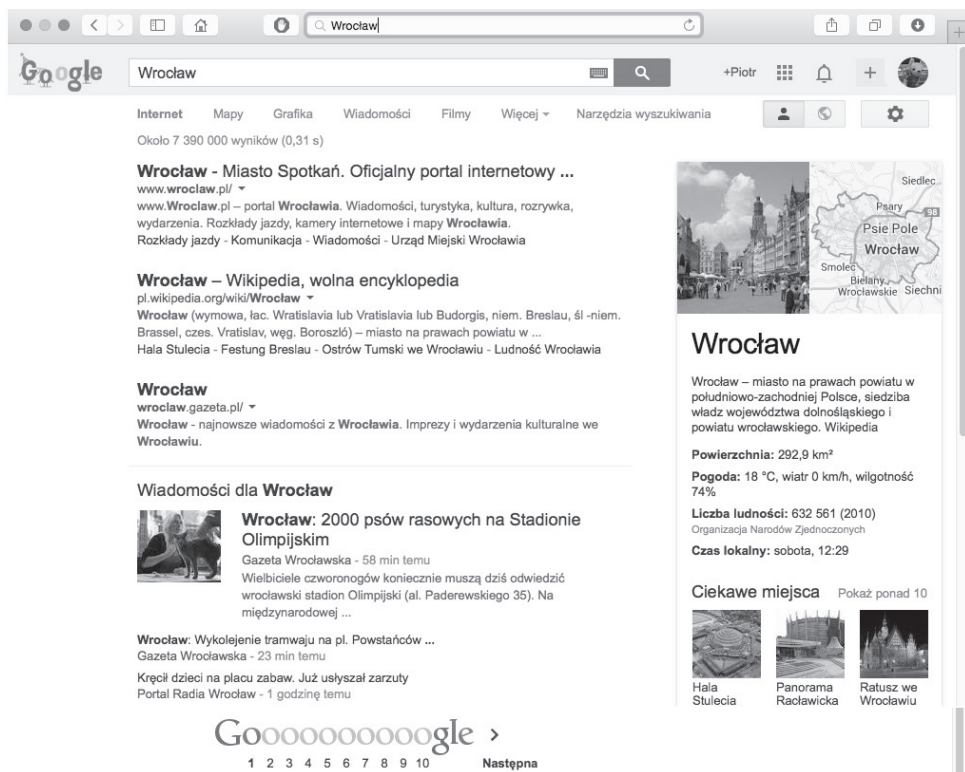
Wrocław

Google

Wrocław

+Piotr

Internet Mapy Grafika Wiadomości Filmy Więcej ▾ Narzędzia wyszukiwania

Około 7 390 000 wyników (0,31 s)

**Wrocław** - Miasto Spotkań. Oficjalny portal internetowy ...
www.**wroclaw**.pl/ ▾
www.**Wroclaw**.pl – portal **Wrocławia**. Wiadomości, turystyka, kultura, rozrywka, wydarzenia. Rozkłady jazdy, kamery internetowe i mapy **Wrocławia**.
Rozkłady jazdy - Komunikacja - Wiadomości - Urząd Miejski Wrocławia

**Wrocław** – Wikipedia, wolna encyklopedia
pl.wikipedia.org/wiki/**Wrocław** ▾
**Wrocław** (wymowa, łac. Wratislavia lub Vratislavia lub Budorgis, niem. Breslau, śl -niem. Brassel, czes. Vratislav, węg. Boroszló) – miasto na prawach powiatu w ...
Hala Stulecia - Festung Breslau - Ostrów Tumski we Wrocławiu - Ludność Wrocławia

**Wrocław**
**wroclaw**.gazeta.pl/ ▾
**Wrocław** - najnowsze wiadomości z **Wrocławia**. Imprezy i wydarzenia kulturalne we **Wrocławiu**.

Wiadomości dla **Wrocław**

**Wrocław**: 2000 psów rasowych na Stadionie Olimpijskim
Gazeta Wrocławska - 58 min temu
Wielbiciele czworonogów koniecznie muszą dziś odwiedzić wrocławski stadion Olimpijski (al. Paderewskiego 35). Na międzynarodowej ...

**Wrocław**: Wykolejenie tramwaju na pl. Powstańców ...
Gazeta Wrocławska - 23 min temu

Kręcił dzieci na placu zabaw. Już usłyszał zarzuty
Portal Radia Wrocław - 1 godzinę temu

Siedlec
Psary
98
Psie Pole
Wrocław
Smolec
Bielany Wrocławskie
Siechni

Wrocław

Wrocław – miasto na prawach powiatu w południowo-zachodniej Polsce, siedziba władz województwa dolnośląskiego i powiatu wrocławskiego. Wikipedia

**Powierzchnia:** 292,9 km²

**Pogoda:** 18 °C, wiatr 0 km/h, wilgotność 74%

**Liczba ludności:** 632 561 (2010)
Organizacja Narodów Zjednoczonych

**Czas lokalny:** sobota, 12:29

Ciekawe miejsca Pokaż ponad 10

Hala Stulecia
Panorama Racławicka
Ratusz we Wrocławiu

Goooooooooogle ›
1 2 3 4 5 6 7 8 9 10 Następna